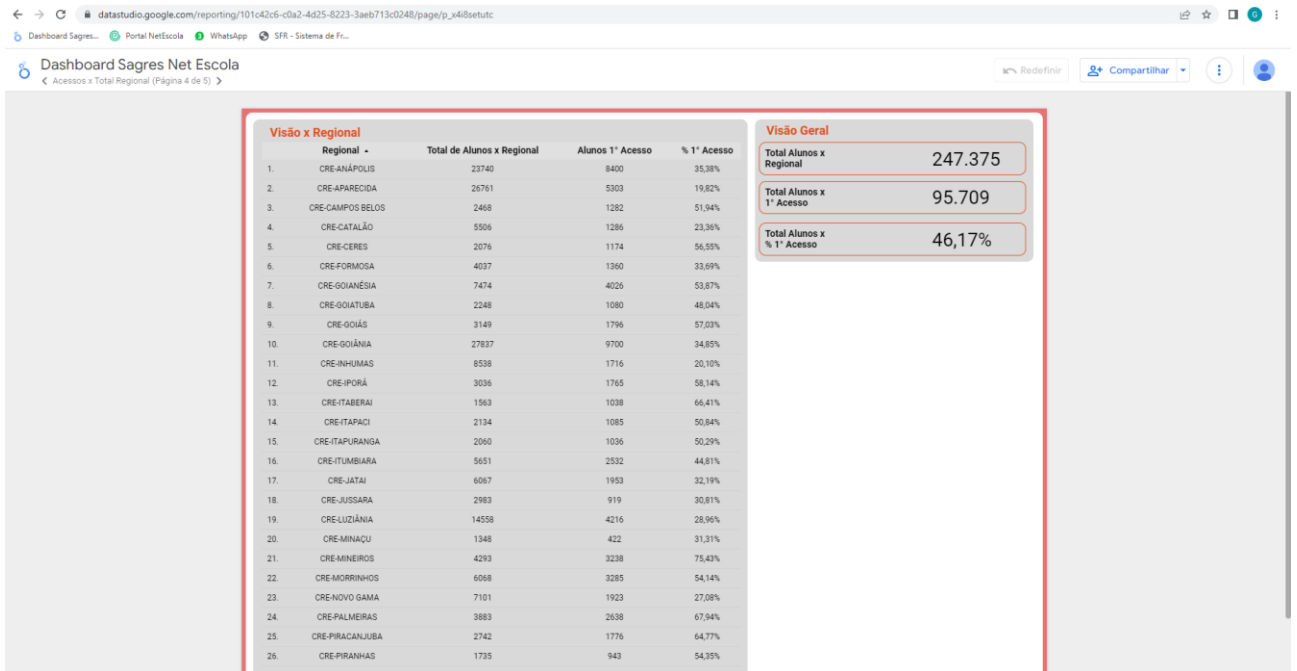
datastudio.google.com/reporting/101c42c6-c0a2-4d25-8223-3aeb713c0248/page/p_x4i8setutc

Dashboard Sagres... Portal NetEscola WhatsApp SFR - Sistema de Fr...

Dashboard Sagres Net Escola
Acessos x Total Regional (Página 4 de 5)

Redefinir Compartilhar

Visão x Regional

| | Regional | Total de Alunos x Regional | Alunos 1° Acesso | % 1° Acesso |
|---|---|---|---|---|
| 1. | CRE-ANÁPOLIS | 23740 | 8400 | 35,38% |
| 2. | CRE-APARECIDA | 26761 | 5303 | 19,82% |
| 3. | CRE-CAMPOS BELOS | 2468 | 1282 | 51,94% |
| 4. | CRE-CATALÃO | 5506 | 1286 | 23,36% |
| 5. | CRE-CERES | 2076 | 1174 | 56,55% |
| 6. | CRE-FORMOSA | 4037 | 1360 | 33,69% |
| 7. | CRE-GOIANÉSIA | 7474 | 4026 | 53,87% |
| 8. | CRE-GOIATUBA | 2248 | 1080 | 48,04% |
| 9. | CRE-GOIÁS | 3149 | 1796 | 57,03% |
| 10. | CRE-GOIÂNIA | 27837 | 9700 | 34,85% |
| 11. | CRE-INHUMAS | 8538 | 1716 | 20,10% |
| 12. | CRE-IPORÁ | 3036 | 1765 | 58,14% |
| 13. | CRE-ITABERAI | 1563 | 1038 | 66,41% |
| 14. | CRE-ITAPACI | 2134 | 1085 | 50,84% |
| 15. | CRE-ITAPURANGA | 2060 | 1036 | 50,29% |
| 16. | CRE-ITUMBIARA | 5651 | 2532 | 44,81% |
| 17. | CRE-JATAI | 6067 | 1953 | 32,19% |
| 18. | CRE-JUSSARA | 2983 | 919 | 30,81% |
| 19. | CRE-LUZIÂNIA | 14558 | 4216 | 28,96% |
| 20. | CRE-MINAÇU | 1348 | 422 | 31,31% |
| 21. | CRE-MINEIROS | 4293 | 3238 | 75,43% |
| 22. | CRE-MORRINHOS | 6068 | 3285 | 54,14% |
| 23. | CRE-NOVO GAMA | 7101 | 1923 | 27,08% |
| 24. | CRE-PALMEIRAS | 3883 | 2638 | 67,94% |
| 25. | CRE-PIRACANJUBA | 2742 | 1776 | 64,77% |
| 26. | CRE-PIRANHAS | 1735 | 943 | 54,35% |

Visão Geral

Total Alunos x Regional 247.375

Total Alunos x 1° Acesso 95.709

Total Alunos x % 1° Acesso 46,17%